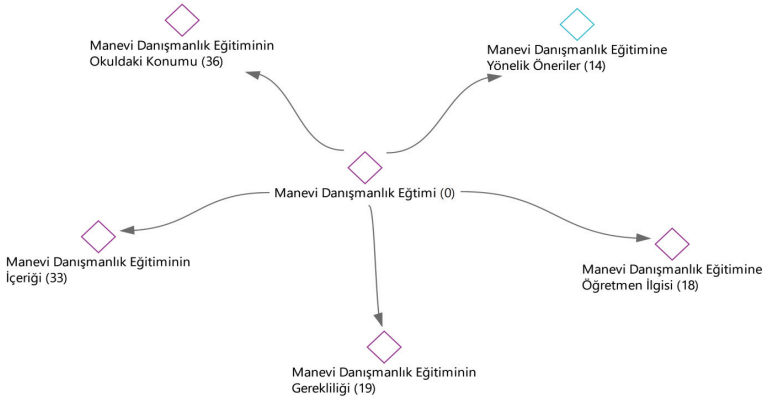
Manevi Danışmanlık Eğitiminin Okuldaki Konumu (36)

Manevi Danışmanlık Eğitimine Yönelik Öneriler (14)

Manevi Danışmanlık Eğtimi (0)

Manevi Danışmanlık Eğitiminin İçeriği (33)

Manevi Danışmanlık Eğitimine Öğretmen İlgisi (18)

Manevi Danışmanlık Eğitiminin Gerekliliği (19)